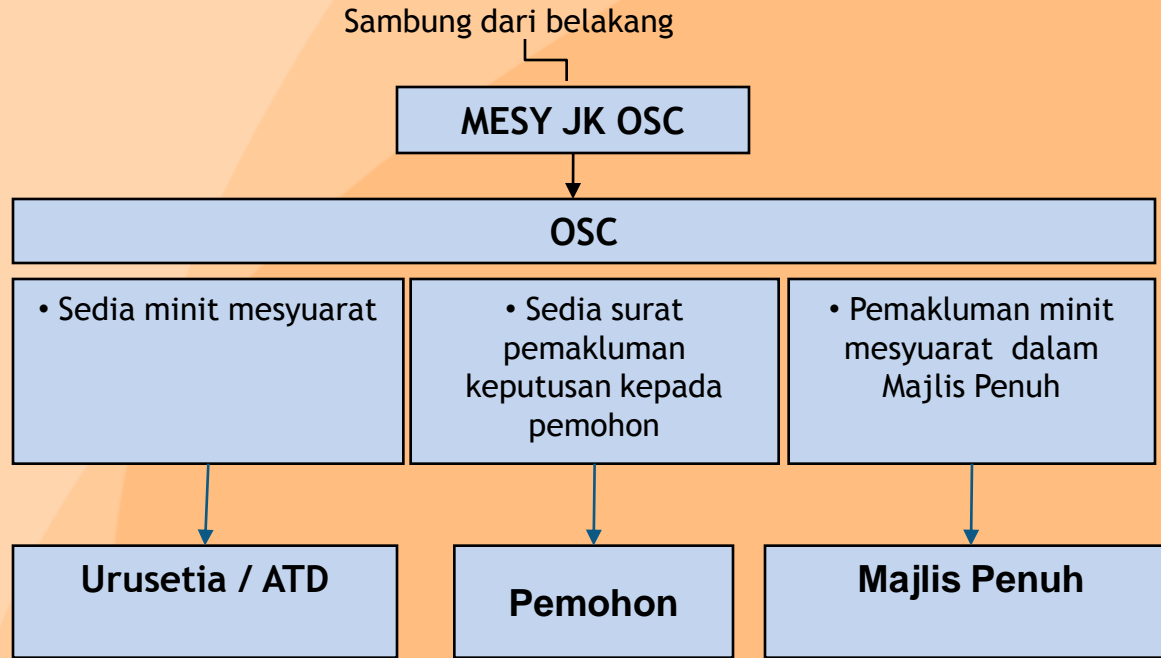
Sambung dari belakang

MESY JK OSC

OSC

• Sedia minit mesyuarat

• Sedia surat pemakluman keputusan kepada pemohon

• Pemakluman minit mesyuarat dalam Majlis Penuh

Urusetia / ATD

Pemohon

Majlis Penuh